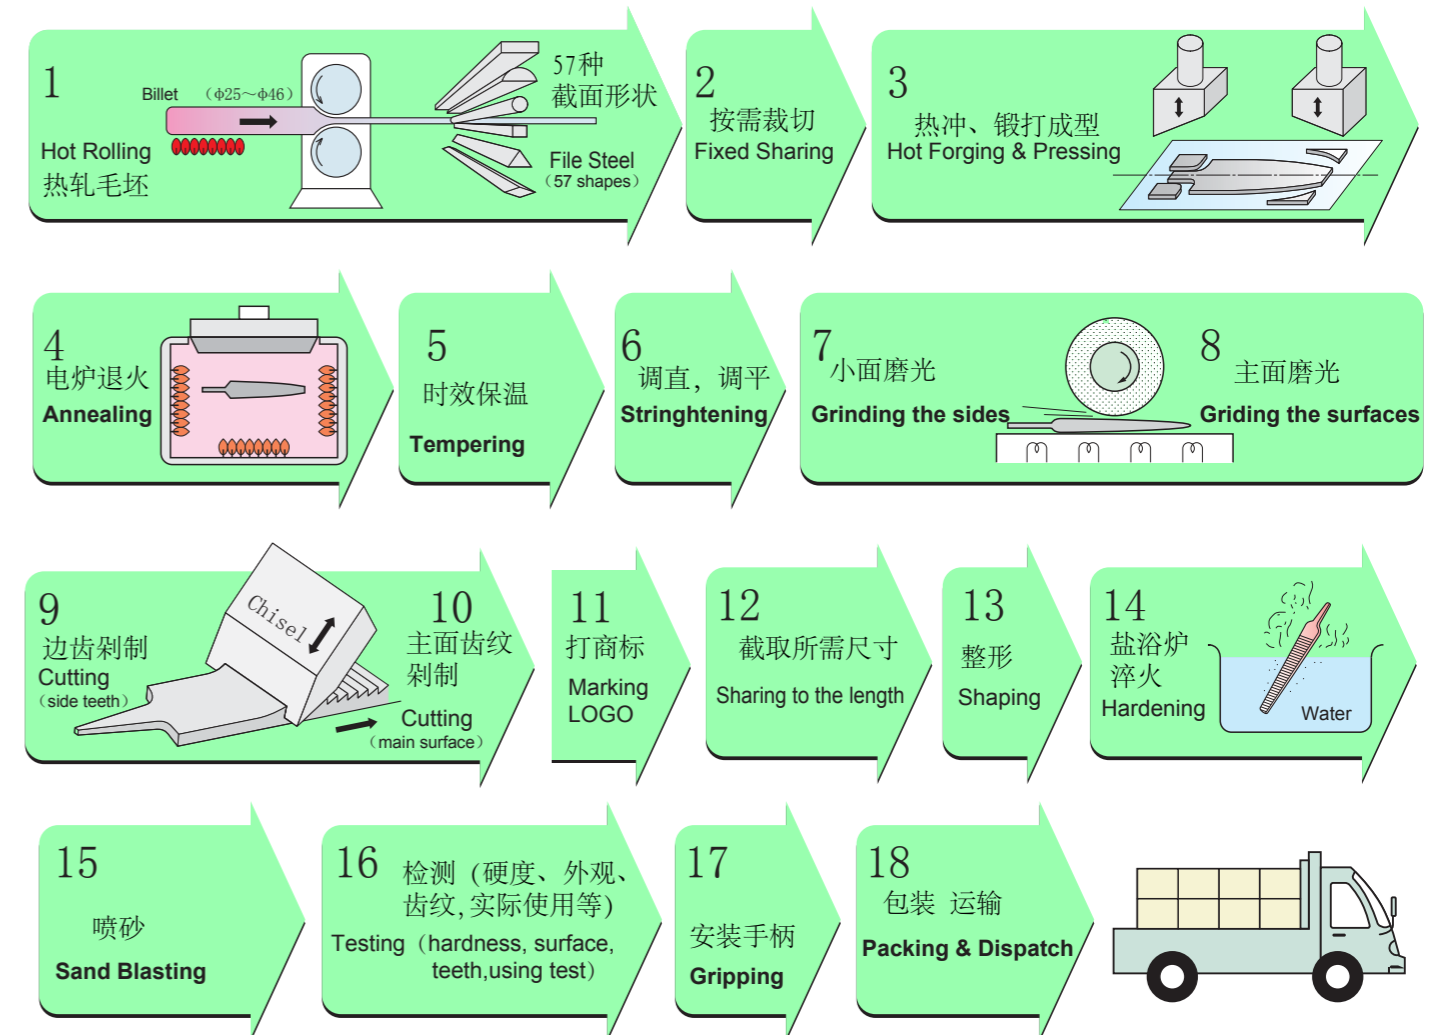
1
Hot Rolling
热轧毛坯

Billet （Φ25～Φ46）

57种
截面形状

File Steel
（57 shapes）

2
按需裁切
Fixed Sharing

3
热冲、锻打成型
Hot Forging & Pressing

4
电炉退火
Annealing

5
时效保温
Tempering

6
调直，调平
Stringhtening

7
小面磨光
Grinding the sides

8
主面磨光
Griding the surfaces

9
边齿剁制
Cutting
（side teeth）

Chisel

10
主面齿纹
剁制
Cutting
（main surface）

11
打商标
Marking
LOGO

12
截取所需尺寸
Sharing to the length

13
整形
Shaping

14
盐浴炉
淬火
Hardening

Water

15
喷砂
Sand Blasting

16
检测（硬度、外观、齿纹,实际使用等）
Testing（hardness, surface, teeth,using test）

17
安装手柄
Gripping

18
包装 运输
Packing & Dispatch